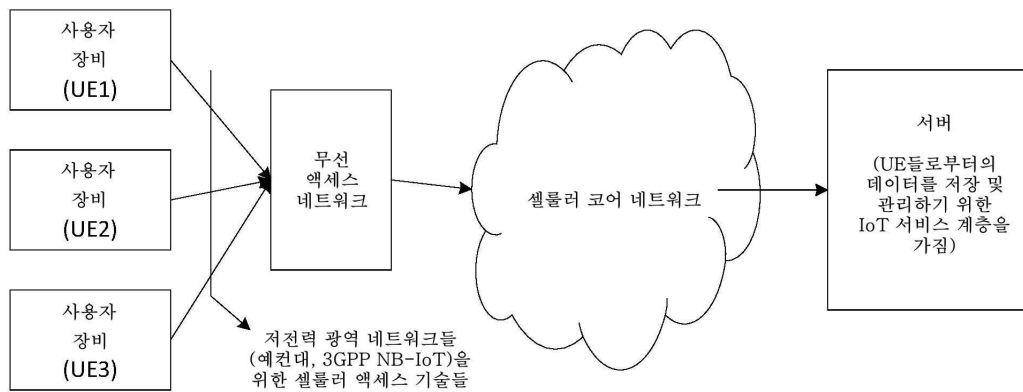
사용자
장비
(UE1)

사용자
장비
(UE2)

사용자
장비
(UE3)

무선
액세스
네트워크

셀룰러 코어 네트워크

서버

(UE들로부터의
데이터를 저장 및
관리하기 위한
IoT 서비스 계층을
가짐)

저전력 광역 네트워크들
(예컨대, 3GPP NB-IoT)을
위한 셀룰러 액세스 기술들